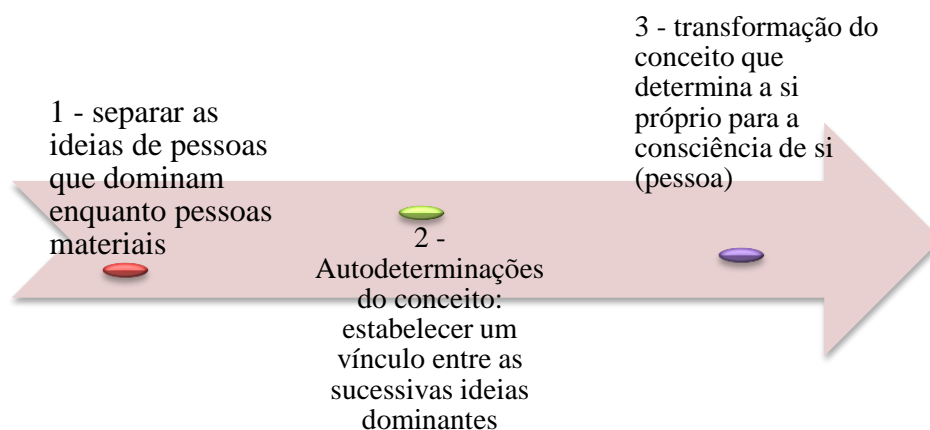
1 - separar as ideias de pessoas que dominam enquanto pessoas materiais

2 - Autodeterminações do conceito: estabelecer um vínculo entre as sucessivas ideias dominantes

3 - transformação do conceito que determina a si próprio para a consciência de si (pessoa)